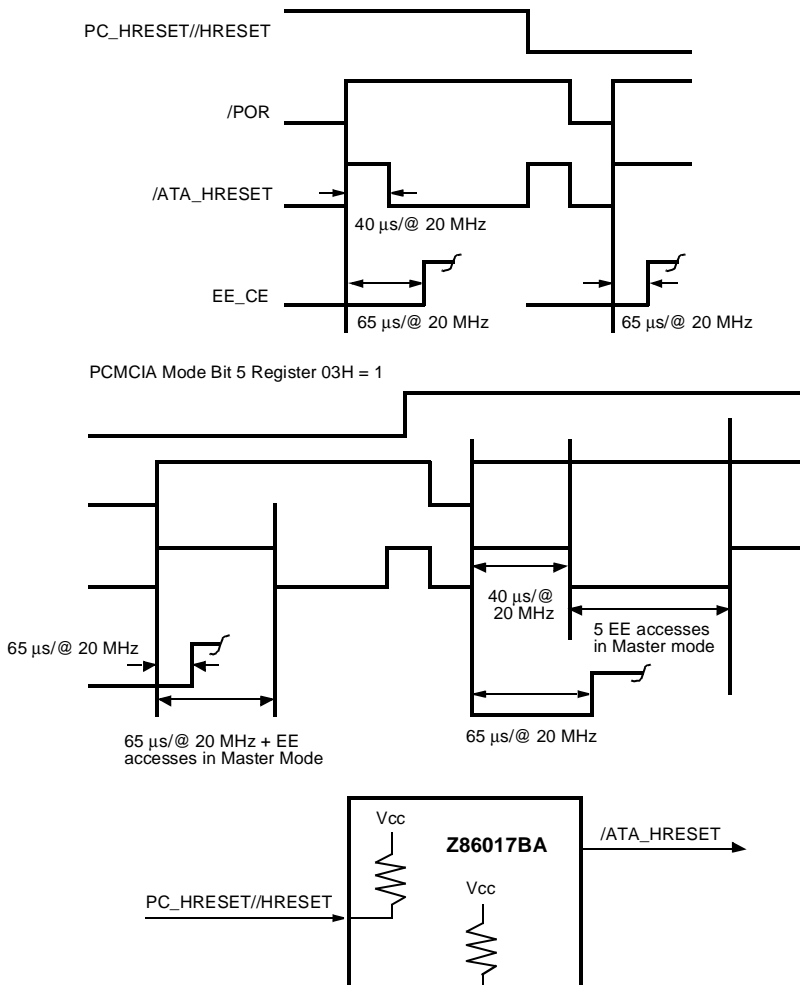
PC_HRESET//HRESET

/POR

/ATA_HRESET

40 µs/@ 20 MHz

EE_CE

65 µs/@ 20 MHz

65 µs/@ 20 MHz

PCMCIA Mode Bit 5 Register 03H = 1

40 µs/@ 20 MHz

5 EE accesses in Master mode

65 µs/@ 20 MHz

65 µs/@ 20 MHz + EE accesses in Master Mode

65 µs/@ 20 MHz

Vcc

Z86017BA

/ATA_HRESET

Vcc

PC_HRESET//HRESET